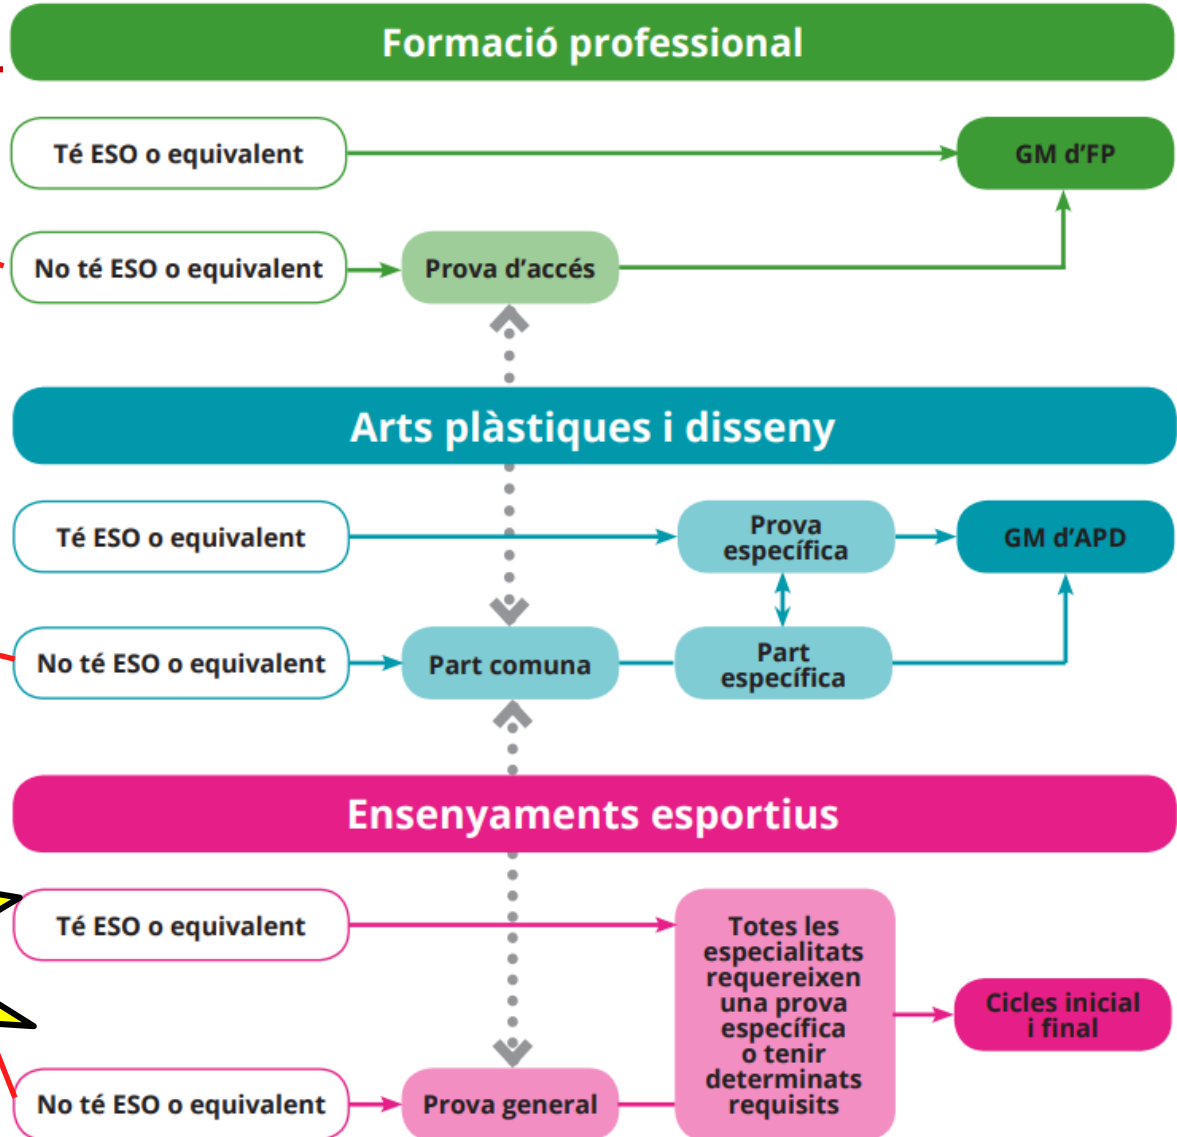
Formació professional

Té ESO o equivalent

GM d'FP

No té ESO o equivalent

Prova d'accés

Arts plàstiques i disseny

Té ESO o equivalent

Prova específica

GM d'APD

No té ESO o equivalent

Part comuna

Part específica

Ensenyaments esportius

Té ESO o equivalent

Totes les especialitats requereixen una prova específica o tenir determinats requisits

Cicles inicial i final

No té ESO o equivalent

Prova general